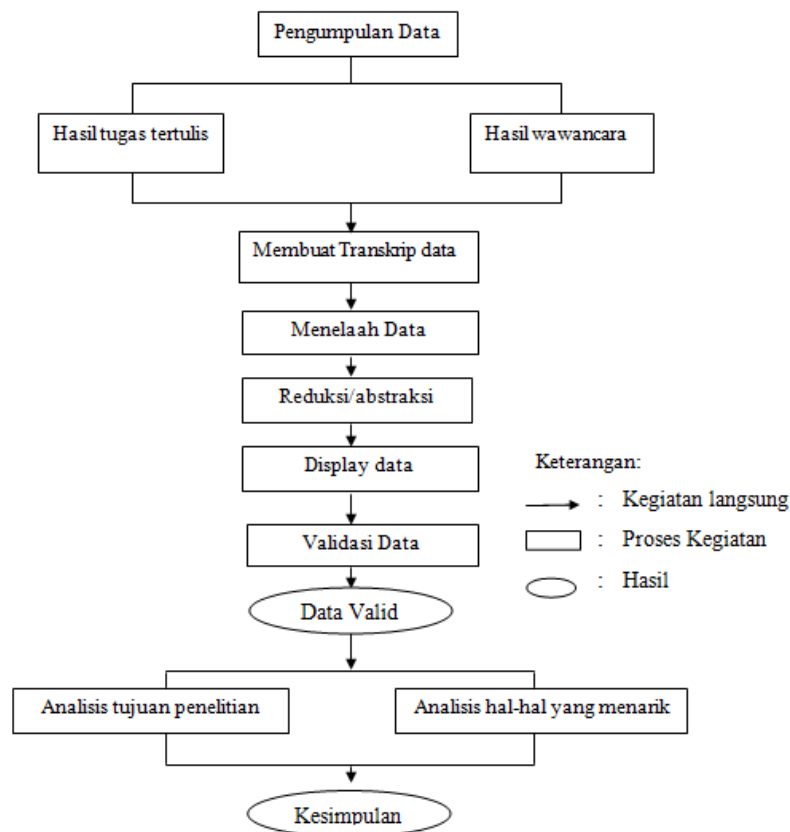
Pengumpulan Data

Hasil tugas tertulis

Hasil wawancara

Membuat Transkrip data

Menelaah Data

Reduksi/abstraksi

Display data

Validasi Data

Data Valid

Keterangan:

: Kegiatan langsung

: Proses Kegiatan

: Hasil

Analisis tujuan penelitian

Analisis hal-hal yang menarik

Kesimpulan